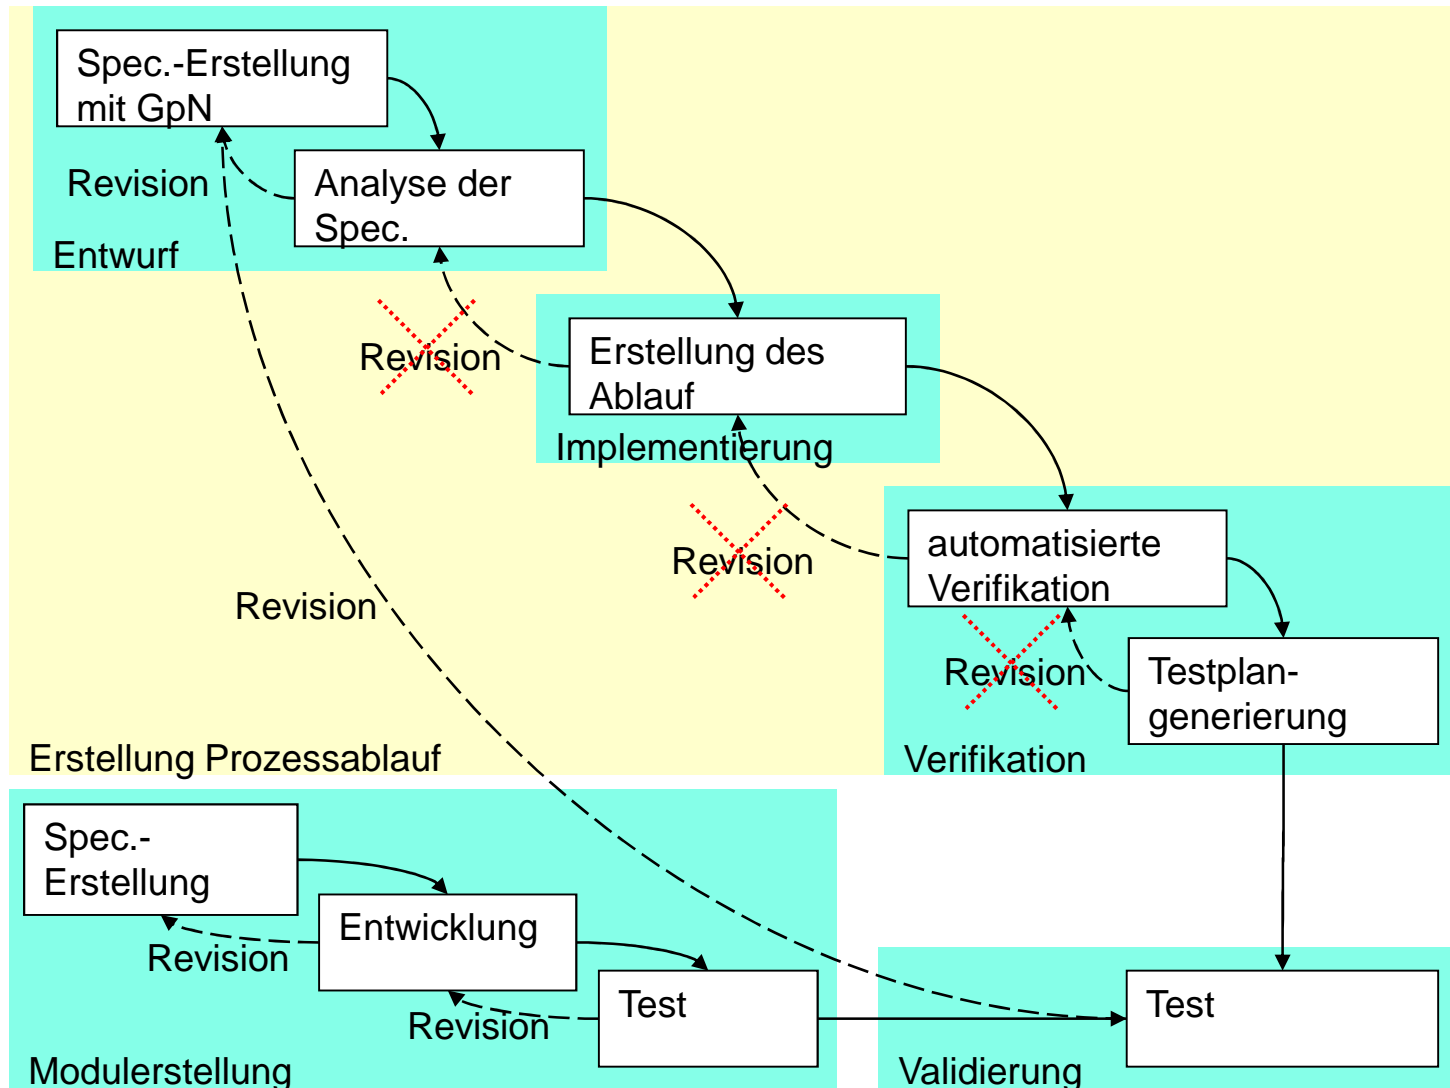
Spec.-Erstellung mit GpN

Revision

Analyse der Spec.

Entwurf

Revision

Erstellung des Ablauf

Implementierung

Revision

automatisierte Verifikation

Revision

Revision

Testplan-generierung

Erstellung Prozessablauf

Verifikation

Spec.-Erstellung

Entwicklung

Revision

Test

Revision

Test

Modulerstellung

Validierung